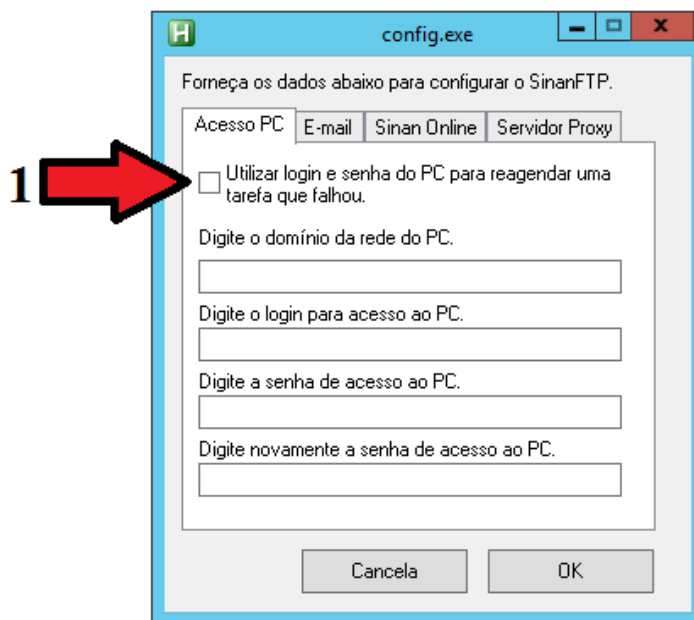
H config.exe

Forneça os dados abaixo para configurar o SinanFTP.

Acesso PC | E-mail | Sinan Online | Servidor Proxy

1

Utilizar login e senha do PC para reagendar uma tarefa que falhou.

Digite o domínio da rede do PC.

Digite o login para acesso ao PC.

Digite a senha de acesso ao PC.

Digite novamente a senha de acesso ao PC.

Cancela

OK